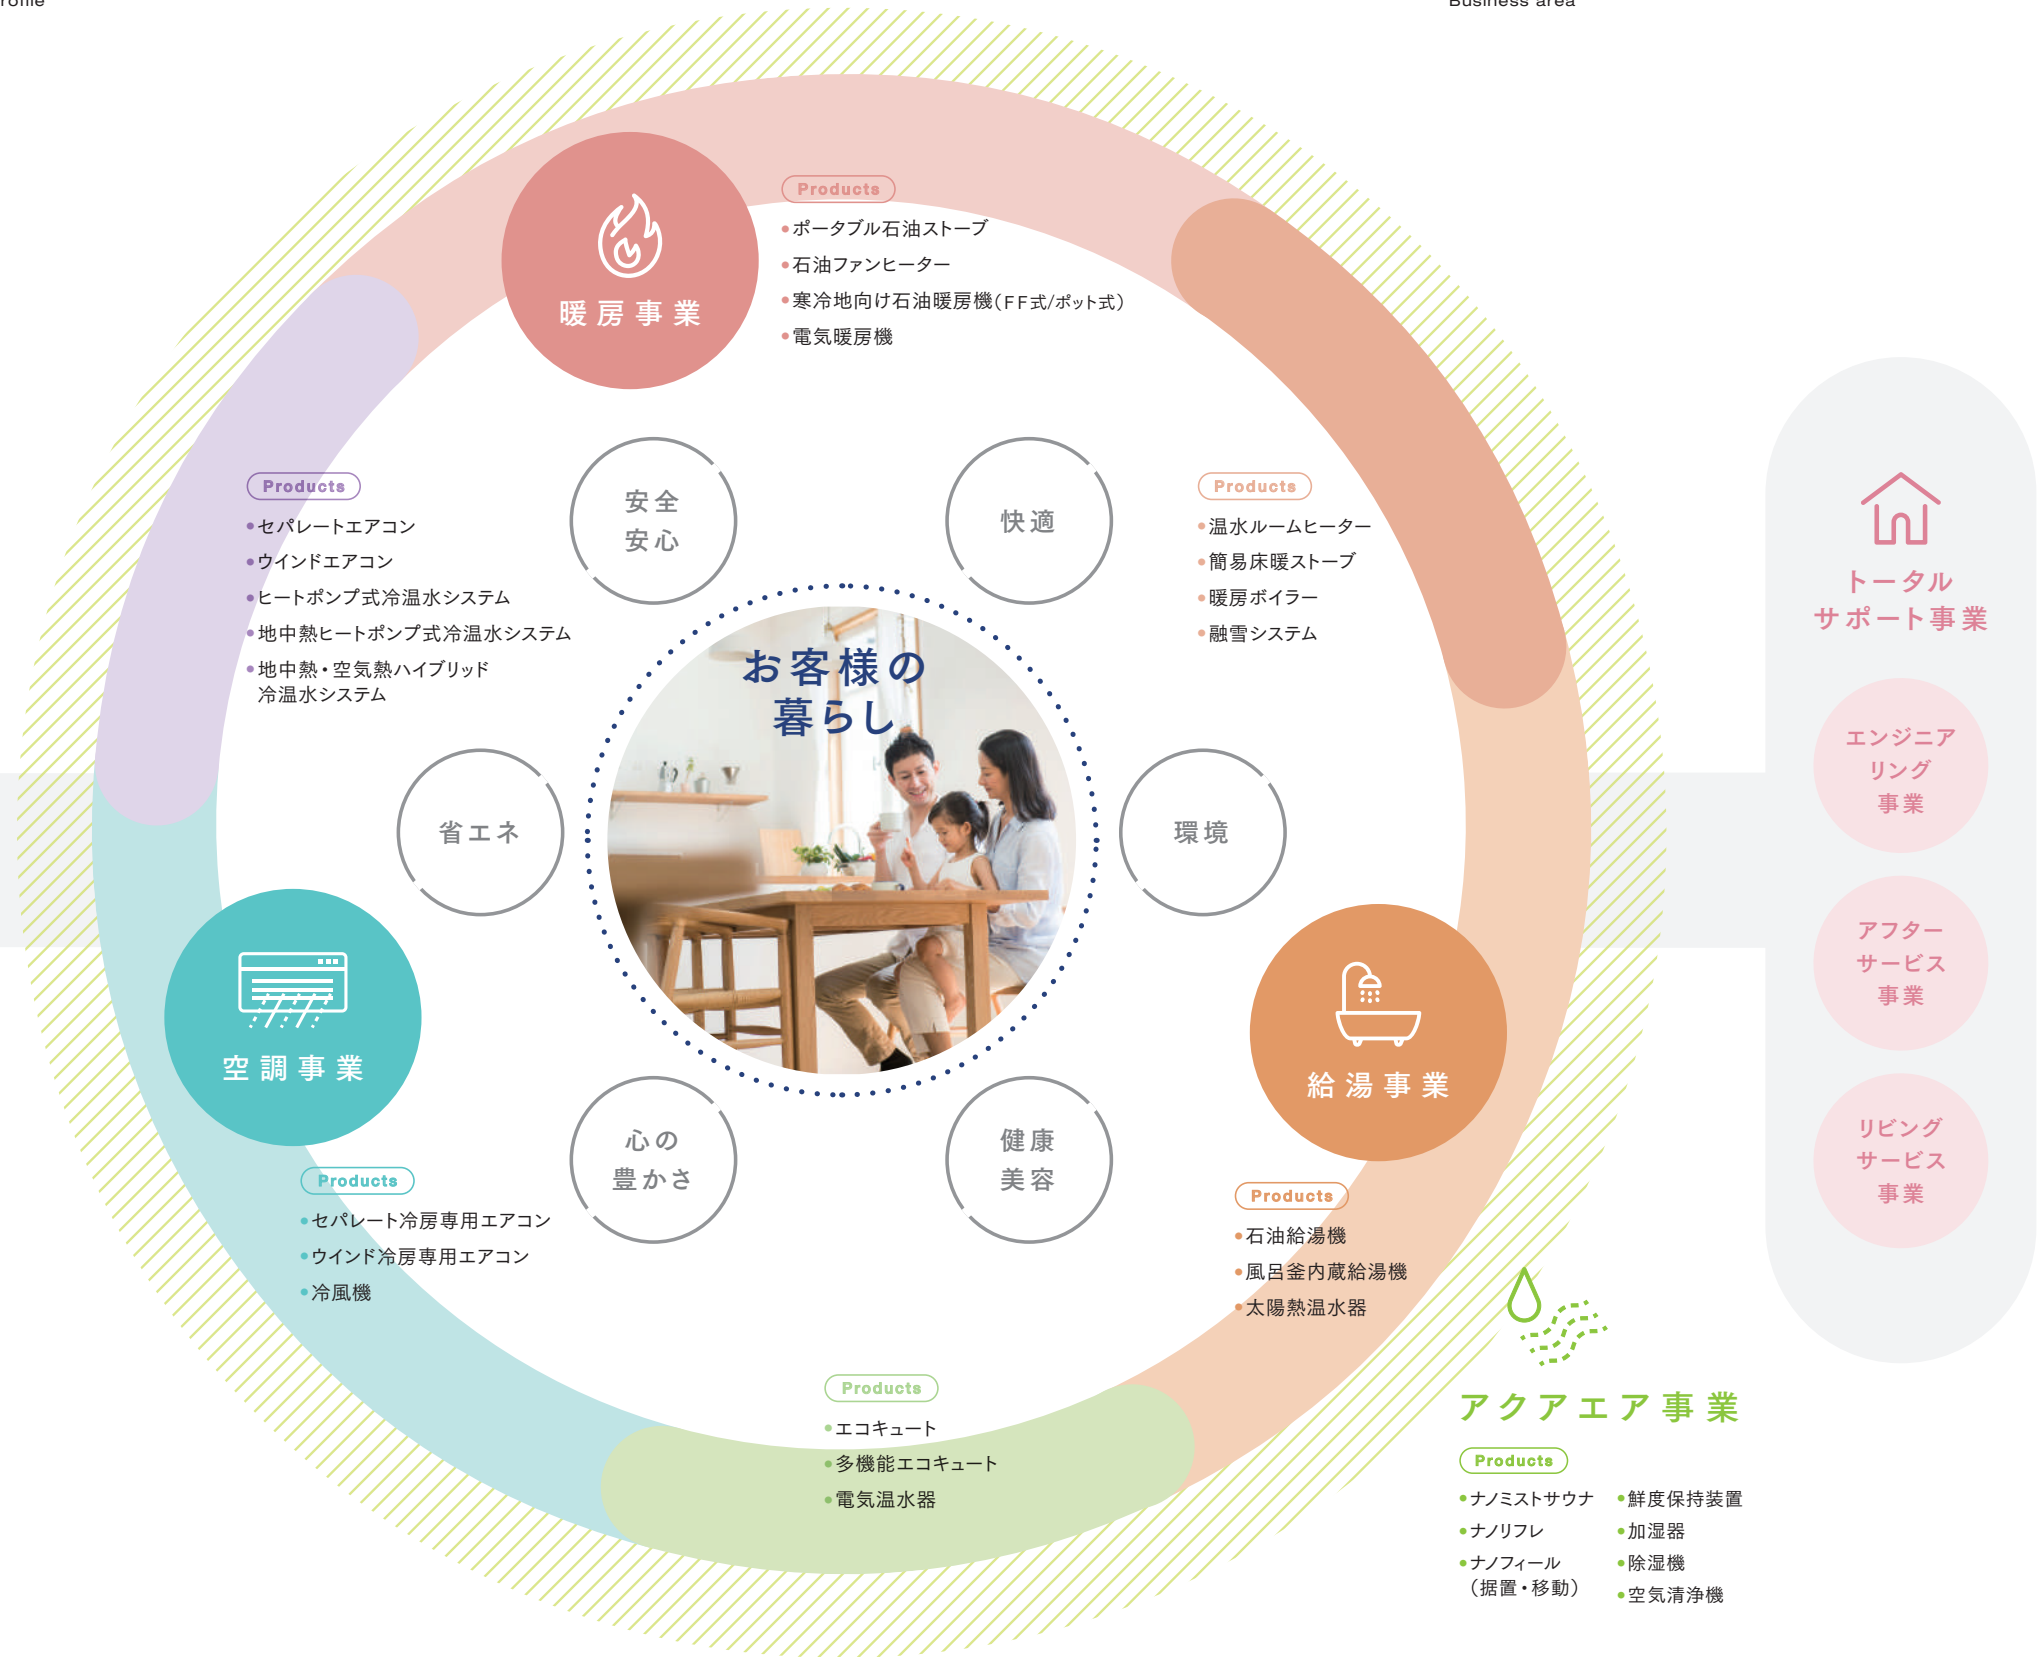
rofile

Business area

暖房事業

Products
•ポータブル石油ストーブ
•石油ファンヒーター
•寒冷地向け石油暖房機(FF式/ポット式)
•電気暖房機

Products
•セパレートエアコン
•ウインドエアコン
•ヒートポンプ式冷温水システム
•地中熱ヒートポンプ式冷温水システム
•地中熱・空気熱ハイブリッド冷温水システム

安全
安心

快適

Products
•温水ルームヒーター
•簡易床暖ストーブ
•暖房ボイラー
•融雪システム

お客様の
暮らし

省エネ

環境

空調事業

給湯事業

Products
•セパレート冷房専用エアコン
•ウインド冷房専用エアコン
•冷風機

心の
豊かさ

健康
美容

Products
•石油給湯機
•風呂釜内蔵給湯機
•太陽熱温水器

Products
•エコキュート
•多機能エコキュート
•電気温水器

トータル
サポート事業

エンジニア
リング
事業

アフター
サービス
事業

リビング
サービス
事業

アクアエア事業

Products
•ナノミストサウナ
•ナノリフレ
•ナノフィール(据置・移動)
•鮮度保持装置
•加湿器
•除湿機
•空気清浄機